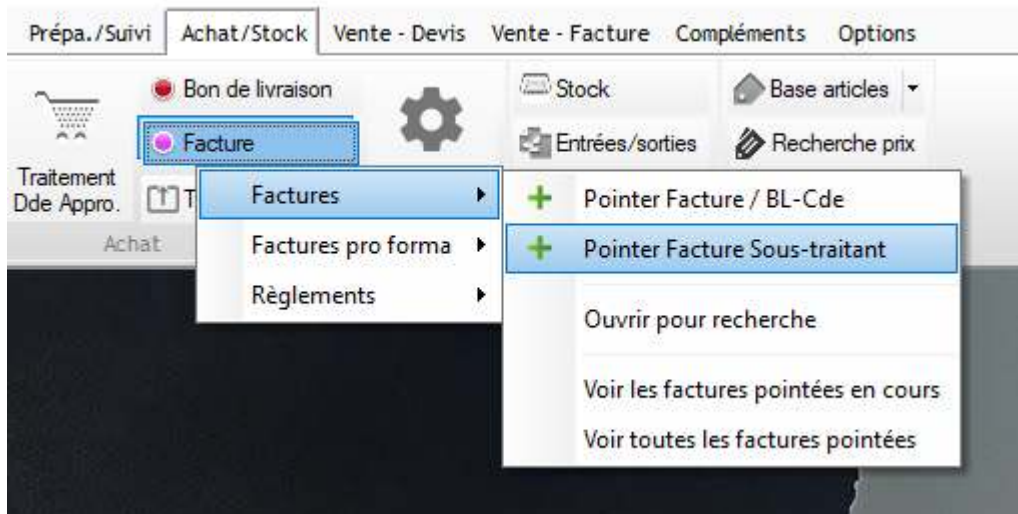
Prépa./Suivi Achat/Stock Vente - Devis Vente - Facture Compléments Options

Traitement Dde Appro.

Bon de livraison

Facture

T

Achat

Stock

Entrées/sorties

Base articles

Recherche prix

Factures

Factures pro forma

Règlements

Pointer Facture / BL-Cde

Pointer Facture Sous-traitant

Ouvrir pour recherche

Voir les factures pointées en cours

Voir toutes les factures pointées